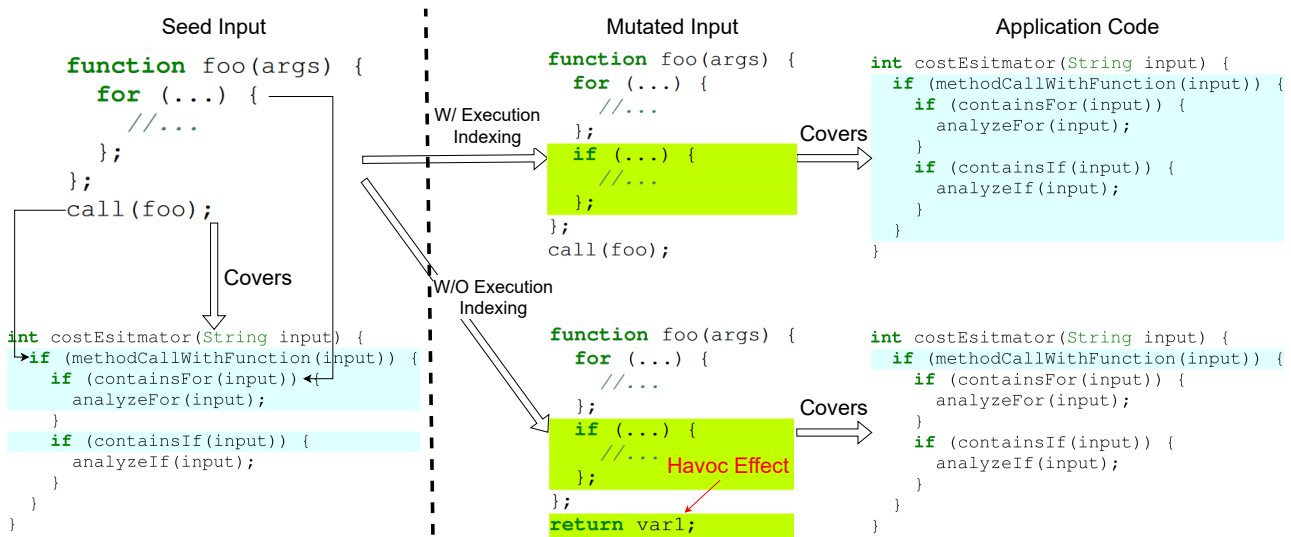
Seed Input

function foo(args) {
  for (...) {
    //...
  };
};
call(foo);

Covers

int costEsitmator(String input) {
  if (methodCallWithFunction(input)) {
    if (containsFor(input)) {
      analyzeFor(input);
    }
    if (containsIf(input)) {
      analyzeIf(input);
    }
  }
}

W/ Execution Indexing

W/O Execution Indexing

Mutated Input

function foo(args) {
  for (...) {
    //...
  };
  if (...) {
    //...
  };
};
call(foo);

Covers

function foo(args) {
  for (...) {
    //...
  };
  if (...) {
    //...
  };
};
return var1;

Havoc Effect

Covers

Application Code

int costEsitmator(String input) {
  if (methodCallWithFunction(input)) {
    if (containsFor(input)) {
      analyzeFor(input);
    }
    if (containsIf(input)) {
      analyzeIf(input);
    }
  }
}

int costEsitmator(String input) {
  if (methodCallWithFunction(input)) {
    if (containsFor(input)) {
      analyzeFor(input);
    }
    if (containsIf(input)) {
      analyzeIf(input);
    }
  }
}